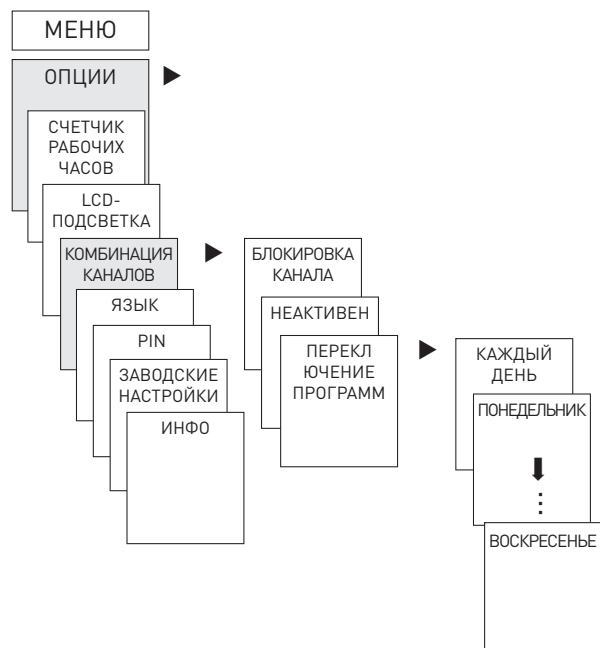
МЕНЮ

ОПЦИИ

СЧЕТЧИК РАБОЧИХ ЧАСОВ

LCD-ПОДСВЕТКА

КОМБИНАЦИЯ КАНАЛОВ

ЯЗЫК

PIN

ЗАВОДСКИЕ НАСТРОЙКИ

ИНФО

БЛОКИРОВКА КАНАЛА

НЕАКТИВЕН

ПЕРЕКЛ ЮЧЕНИЕ ПРОГРАММ

КАЖДЫЙ ДЕНЬ

ПОНЕДЕЛЬНИК

⋮

ВОСКРЕСЕНЬЕ